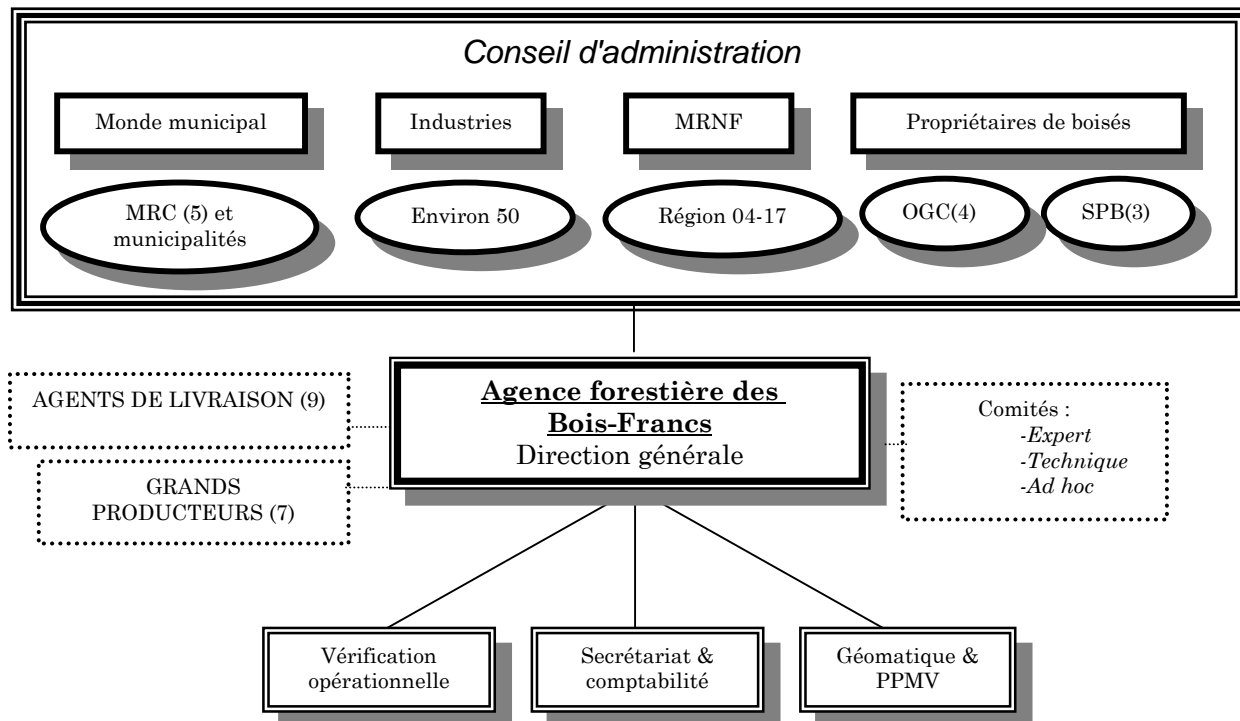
Conseil d'administration

Monde municipal

Industries

MRNF

Propriétaires de boisés

MRC (5) et municipalités

Environ 50

Région 04-17

OGC(4)

SPB(3)

AGENTS DE LIVRAISON (9)

GRANDS PRODUCTEURS (7)

Agence forestière des Bois-Francs
Direction générale

Comités :
-Expert
-Technique
-Ad hoc

Vérification opérationnelle

Secrétariat & comptabilité

Géomatique & PPMV